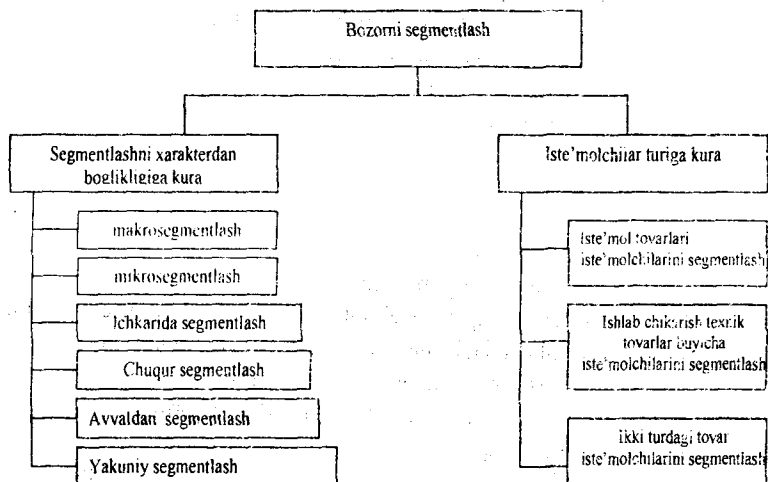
Bozorni segmentlash

Segmentlashni xarakterdan bogliqligiea kura

makrosegmentlash

mikrosegmentlash

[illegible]chkarida segmentlash

Chuqur segmentlash

Avvaldan segmentlash

Yakuniy segmentlash

Iste'molchilar turiga kura

Iste'mol tovarlari iste'molchilarini segmentlash

Ishlab chikarish texnik tovarlar buyicha iste'molchilarini segmentlash

Ikki turdagi tovar iste'molchilarini segmentlash